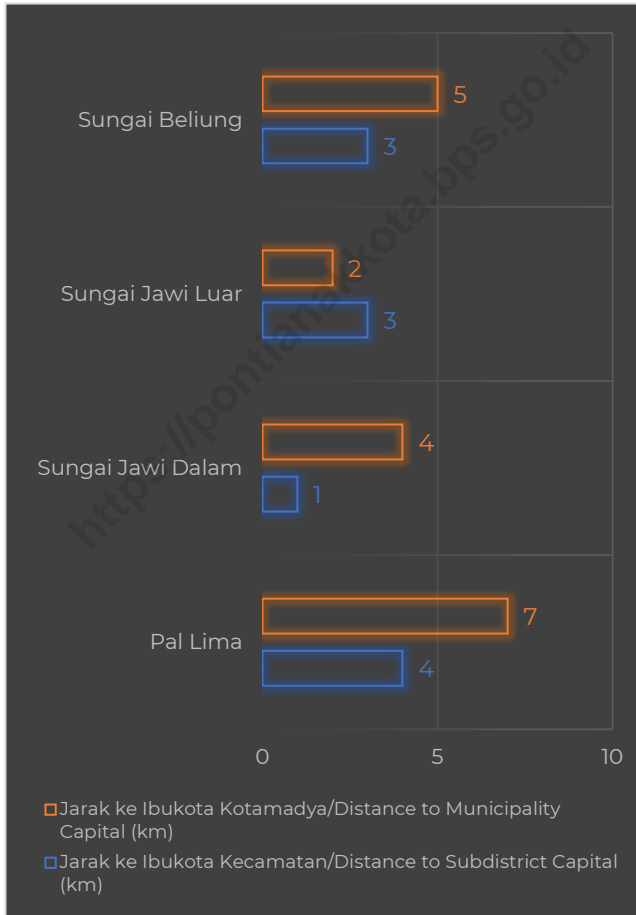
Sungai Beliung
5
3
Sungai Jawi Luar
2
3
Sungai Jawi Dalam
4
1
Pal Lima
7
4
0
5
10

Jarak ke Ibukota Kotamadya/Distance to Municipality Capital (km)
Jarak ke Ibukota Kecamatan/Distance to Subdistrict Capital (km)

https://pontianakkota.bps.go.id